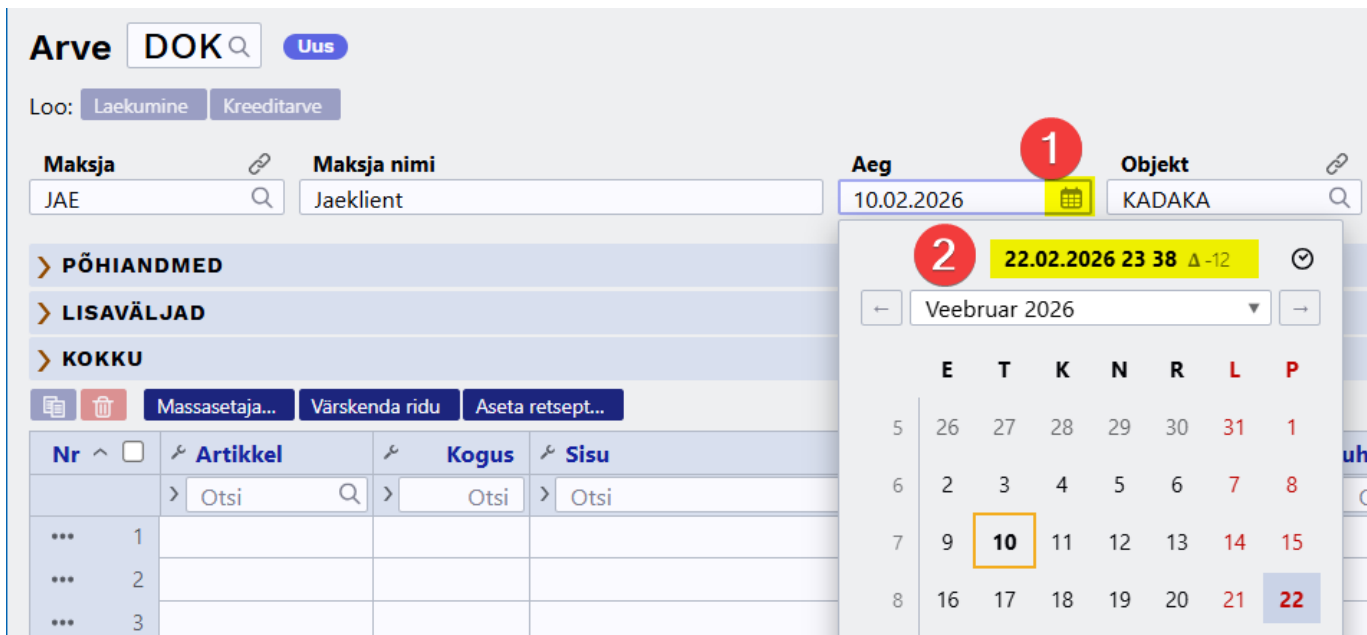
Arve DOK Uus

Loo: Laekumine Kreeditarve

Maksja
JAE

Maksja nimi
Jaeklient

Aeg
10.02.2026

1

Objekt
KADAKA

› PÕHIANDMED
› LISAVÄLJAD
› KOKKU

Massasetaja... Värskenda ridu Aseta retsept...

2

22.02.2026 23 38 Δ -12

← Veebruar 2026 →

| | E | T | K | N | R | L | P |
|---|---|---|---|---|---|---|---|
| 5 | 26 | 27 | 28 | 29 | 30 | 31 | 1 |
| 6 | 2 | 3 | 4 | 5 | 6 | 7 | 8 |
| 7 | 9 | 10 | 11 | 12 | 13 | 14 | 15 |
| 8 | 16 | 17 | 18 | 19 | 20 | 21 | 22 |

| Nr | Artikkel | Kogus | Sisu |
|---|---|---|---|
| | Otsi | Otsi | Otsi |
| ••• 1 | | | |
| ••• 2 | | | |
| ••• 3 | | | |

uh